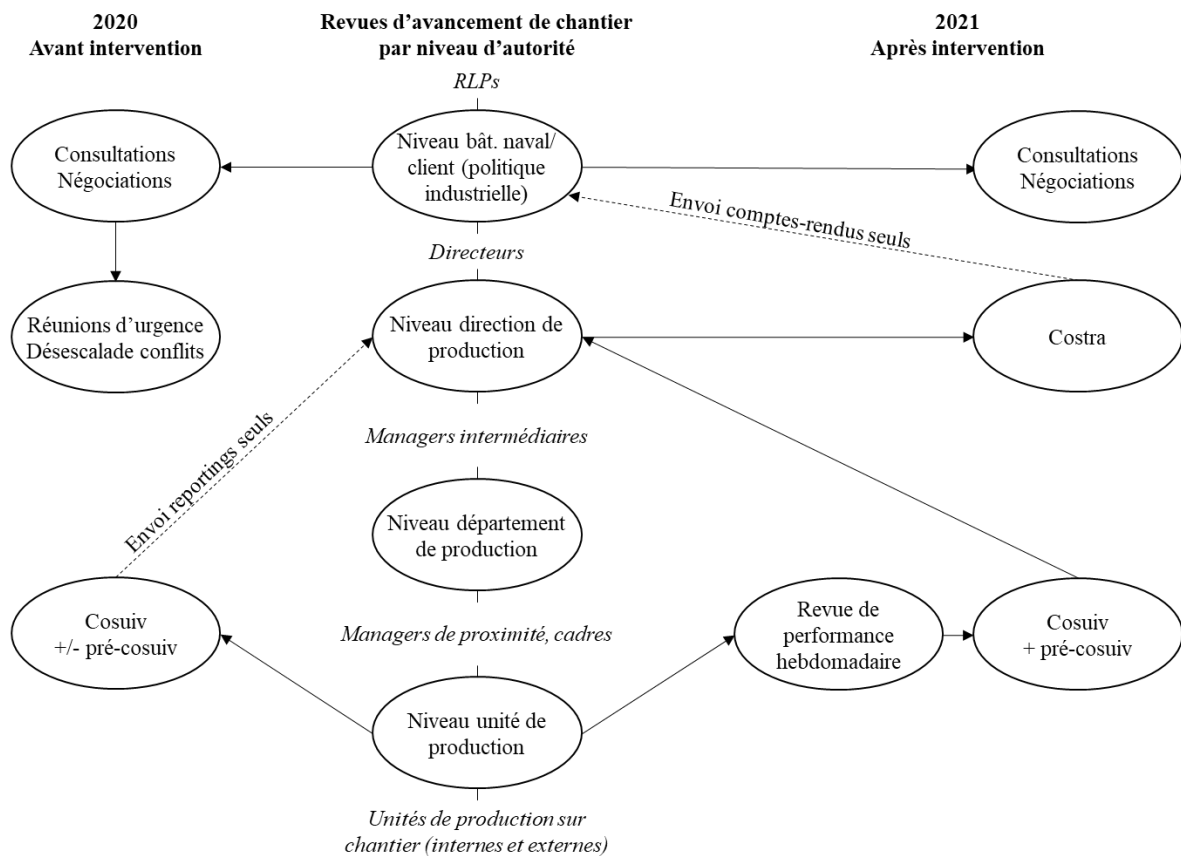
2020
Avant intervention

Revues d'avancement de chantier par niveau d'autorité

2021
Après intervention

RLPs

Consultations
Négociations

Niveau bât. naval/ client (politique industrielle)

Consultations
Négociations

Envoi comptes-rendus seuls

Directeurs

Réunions d'urgence
Désescalade conflits

Niveau direction de production

Costra

Envoi reportings seuls

Managers intermédiaires

Niveau département de production

Cosuiv
+/- pré-cosuiv

Managers de proximité, cadres

Revue de performance hebdomadaire

Cosuiv
+ pré-cosuiv

Niveau unité de production

Unités de production sur chantier (internes et externes)